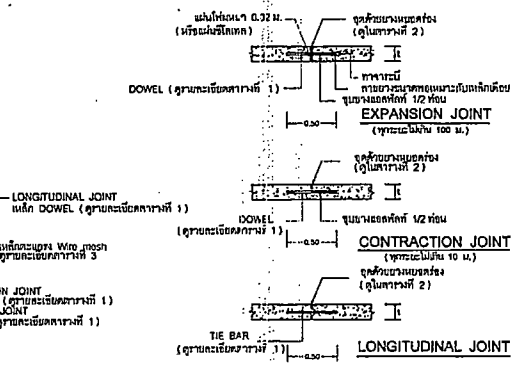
แผ่นโฟมหนา 0.32 ม.
(หรือแผ่นชีโลเทค)

อุดด้วยยางหยอดร่อง
(ดูในตารางที่ 2)

ทาจารบี
ตามยางระบายหยอดเหมาะกับเหล็กเดือย

DOWEL (ดูรายละเอียดตารางที่ 1)

ขุดยางลอดพักที่ 1/2 ท่อน

0.50

EXPANSION JOINT
(ทุกระยะไม่เกิน 100 ม.)

LONGITUDINAL JOINT
เหล็ก DOWEL (ดูรายละเอียดตารางที่ 1)

อุดด้วยยางหยอดร่อง
(ดูในตารางที่ 2)

DOWEL
(ดูรายละเอียดตารางที่ 1)

ขุดยางลอดพักที่ 1/2 ท่อน

0.50

CONTRACTION JOINT
(ทุกระยะไม่เกิน 10 ม.)

เหล็กตะแกรง Wire mesh
ดูรายละเอียดตารางที่ 3

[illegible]ON JOINT
(ดูรายละเอียดตารางที่ 1)
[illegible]JOINT
ดูรายละเอียดตารางที่ 1)

อุดด้วยยางหยอดร่อง
(ดูในตารางที่ 2)

TIE BAR
(ดูรายละเอียดตารางที่ 1)

0.50

LONGITUDINAL JOINT